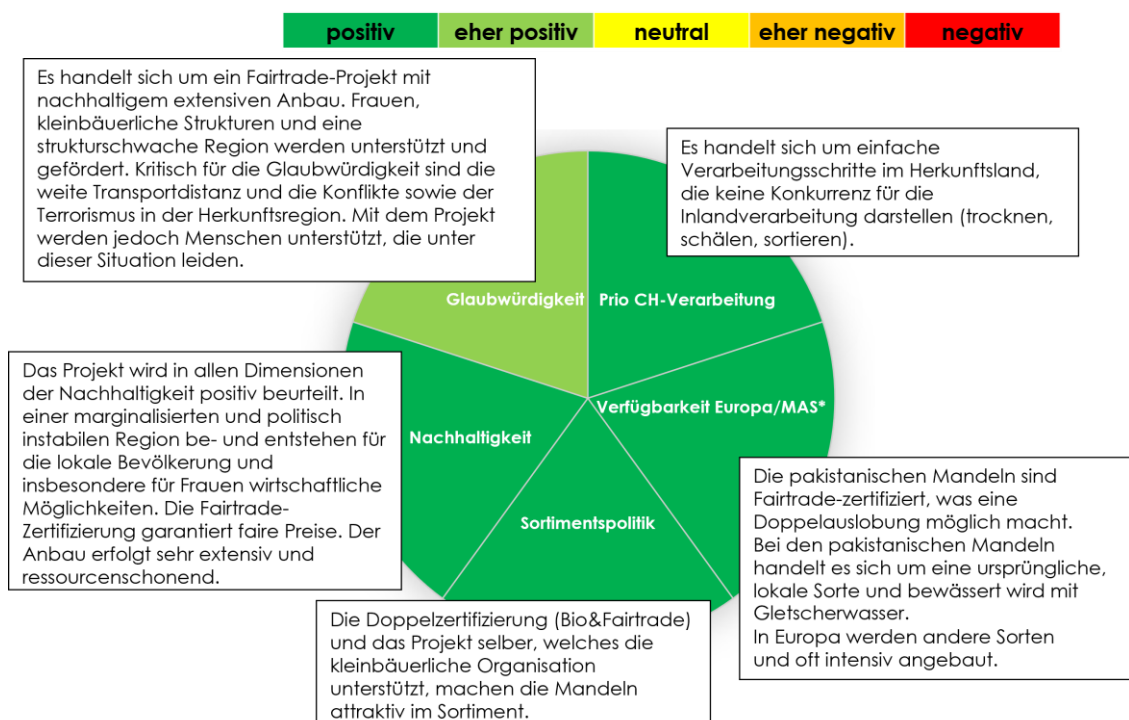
| positiv | eher positiv | neutral | eher negativ | negativ |
|---|---|---|---|---|

Es handelt sich um ein Fairtrade-Projekt mit nachhaltigem extensiven Anbau. Frauen, kleinbäuerliche Strukturen und eine strukturschwache Region werden unterstützt und gefördert. Kritisch für die Glaubwürdigkeit sind die weite Transportdistanz und die Konflikte sowie der Terrorismus in der Herkunftsregion. Mit dem Projekt werden jedoch Menschen unterstützt, die unter dieser Situation leiden.

Es handelt sich um einfache Verarbeitungsschritte im Herkunftsland, die keine Konkurrenz für die Inlandverarbeitung darstellen (trocknen, schälen, sortieren).

Glaubwürdigkeit

Prio CH-Verarbeitung

Verfügbarkeit Europa/MAS*

Nachhaltigkeit

Sortimentspolitik

Das Projekt wird in allen Dimensionen der Nachhaltigkeit positiv beurteilt. In einer marginalisierten und politisch instabilen Region be- und entstehen für die lokale Bevölkerung und insbesondere für Frauen wirtschaftliche Möglichkeiten. Die Fairtrade-Zertifizierung garantiert faire Preise. Der Anbau erfolgt sehr extensiv und ressourcenschonend.

Die pakistanischen Mandeln sind Fairtrade-zertifiziert, was eine Doppelauslobung möglich macht. Bei den pakistanischen Mandeln handelt es sich um eine ursprüngliche, lokale Sorte und bewässert wird mit Gletscherwasser. In Europa werden andere Sorten und oft intensiv angebaut.

Die Doppelzertifizierung (Bio&Fairtrade) und das Projekt selber, welches die kleinbäuerliche Organisation unterstützt, machen die Mandeln attraktiv im Sortiment.